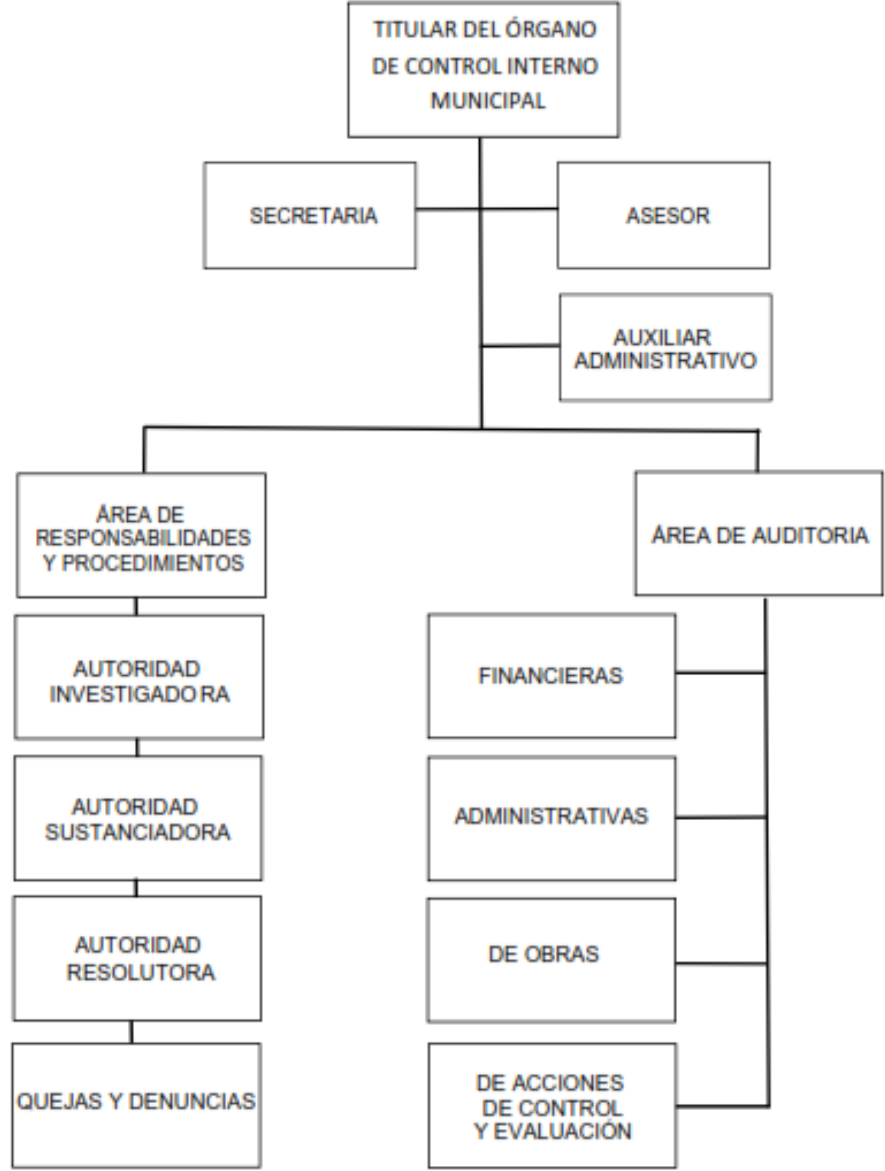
TITULAR DEL ÓRGANO DE CONTROL INTERNO MUNICIPAL

SECRETARIA

ASESOR

AUXILIAR ADMINISTRATIVO

ÁREA DE RESPONSABILIDADES Y PROCEDIMIENTOS

AUTORIDAD INVESTIGADO RA

AUTORIDAD SUSTANCIADORA

AUTORIDAD RESOLUTORA

QUEJAS Y DENUNCIAS

ÁREA DE AUDITORIA

FINANCIERAS

ADMINISTRATIVAS

DE OBRAS

DE ACCIONES DE CONTROL Y EVALUACIÓN